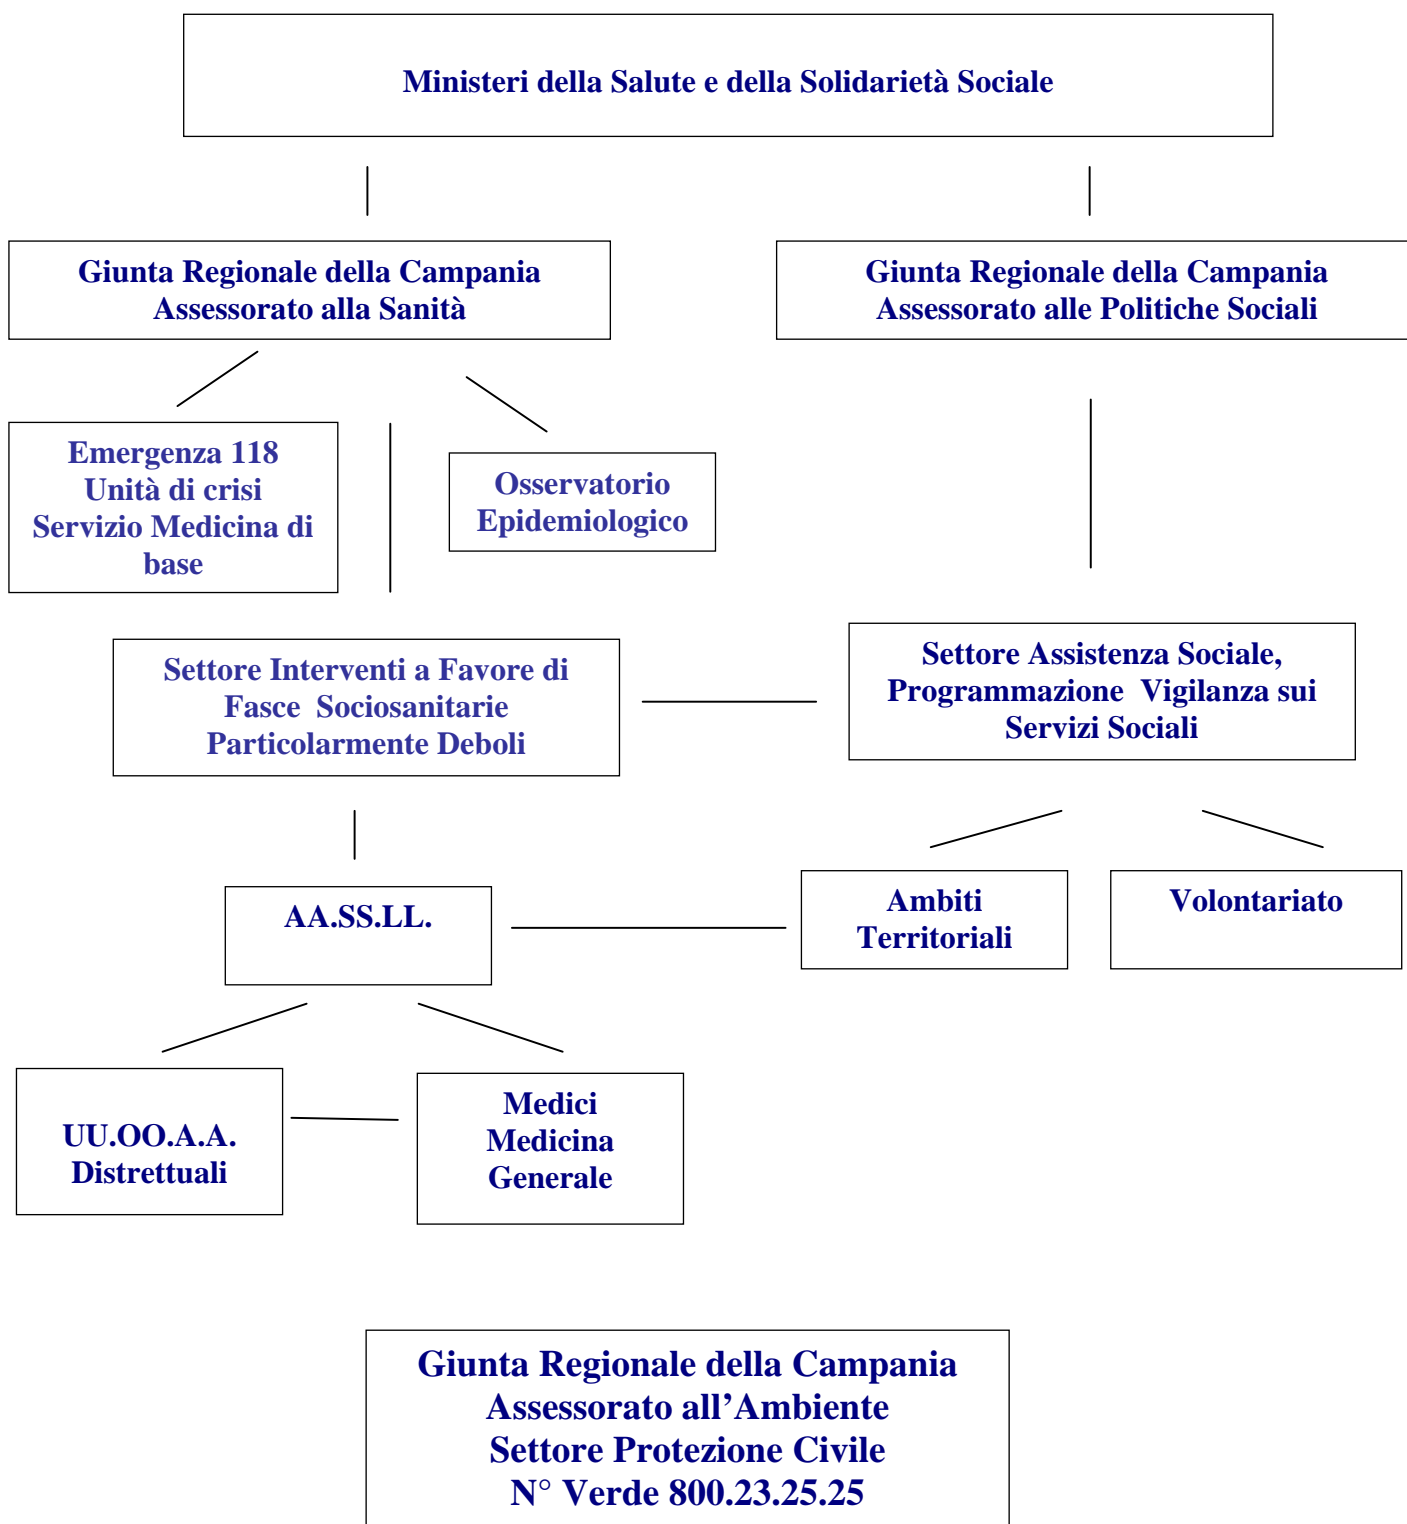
Ministeri della Salute e della Solidarietà Sociale

Giunta Regionale della Campania
Assessorato alla Sanità

Giunta Regionale della Campania
Assessorato alle Politiche Sociali

Emergenza 118
Unità di crisi
Servizio Medicina di base

Osservatorio
Epidemiologico

Settore Interventi a Favore di Fasce Sociosanitarie Particolarmente Deboli

Settore Assistenza Sociale, Programmazione Vigilanza sui Servizi Sociali

AA.SS.LL.

Ambiti
Territoriali

Volontariato

UU.OO.A.A.
Distrettuali

Medici
Medicina
Generale

Giunta Regionale della Campania
Assessorato all'Ambiente
Settore Protezione Civile
N° Verde 800.23.25.25